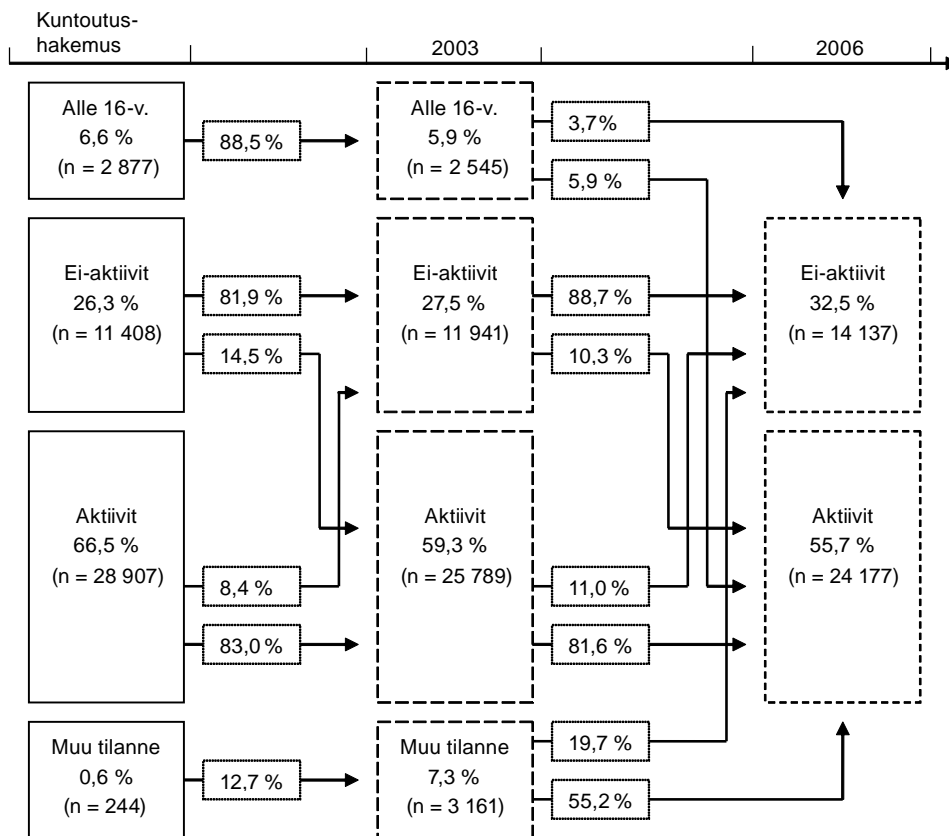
Kuntoutushakemus

2003

2006

Alle 16-v.
6,6 %
(n = 2 877)

88,5 %

Alle 16-v.
5,9 %
(n = 2 545)

3,7%

5,9 %

Ei-aktiivit
26,3 %
(n = 11 408)

81,9 %

14,5 %

Ei-aktiivit
27,5 %
(n = 11 941)

88,7 %

10,3 %

Ei-aktiivit
32,5 %
(n = 14 137)

Aktiivit
66,5 %
(n = 28 907)

8,4 %

83,0 %

Aktiivit
59,3 %
(n = 25 789)

11,0 %

81,6 %

Aktiivit
55,7 %
(n = 24 177)

Muu tilanne
0,6 %
(n = 244)

12,7 %

Muu tilanne
7,3 %
(n = 3 161)

19,7 %

55,2 %